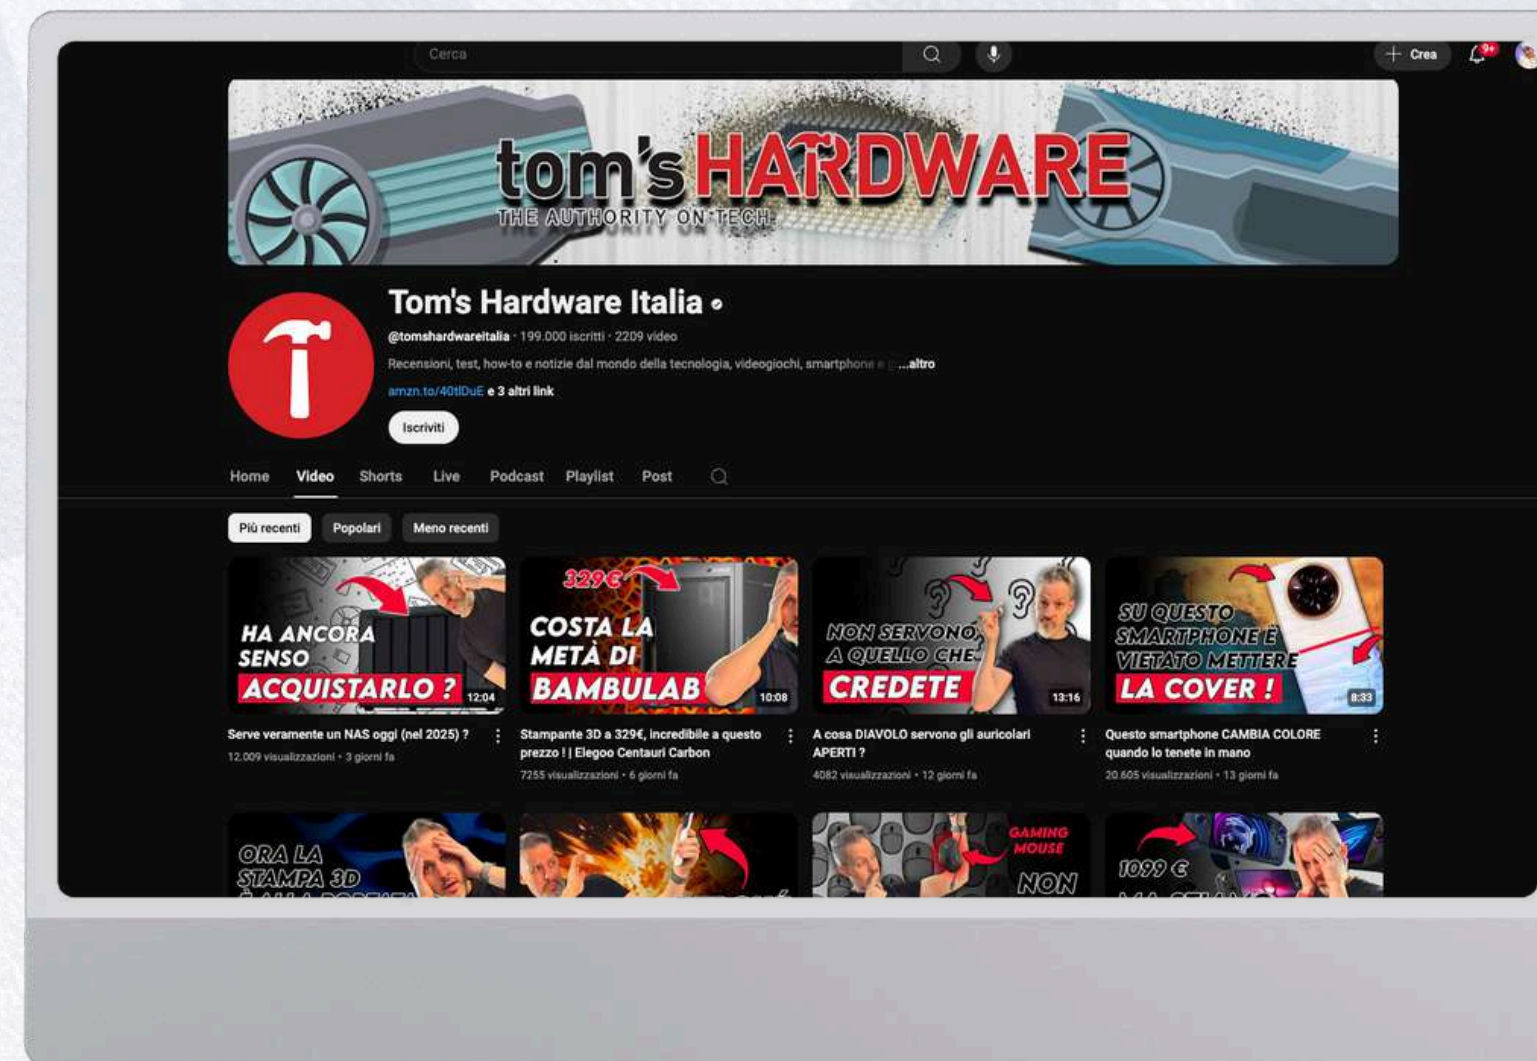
Cerca

Crea

9+

tom's HARDWARE
THE AUTHORITY ON TECH

Tom's Hardware Italia

@tomshardwareitalia · 199.000 iscritti · 2209 video

Recensioni, test, how-to e notizie dal mondo della tecnologia, videogiochi, smartphone e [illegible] ...altro

amzn.to/40tlDuE e 3 altri link

Iscriviti

Home Video Shorts Live Podcast Playlist Post

Più recenti Popolari Meno recenti

HA ANCORA SENSO ACQUISTARLO ?
12:04
Serve veramente un NAS oggi (nel 2025) ?
12.009 visualizzazioni · 3 giorni fa

329€ COSTA LA METÀ DI BAMBULAB
10:08
Stampante 3D a 329€, incredibile a questo prezzo ! | Elegoo Centauri Carbon
7255 visualizzazioni · 6 giorni fa

NON SERVONO A QUELLO CHE CREDETE
13:16
A cosa DIAVOLO servono gli auricolari APERTI ?
4082 visualizzazioni · 12 giorni fa

SU QUESTO SMARTPHONE È VIETATO METTERE LA COVER !
8:33
Questo smartphone CAMBIA COLORE quando lo tenete in mano
20.605 visualizzazioni · 13 giorni fa

ORA LA STAMPA 3D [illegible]

GAMING MOUSE
NON

1099 €